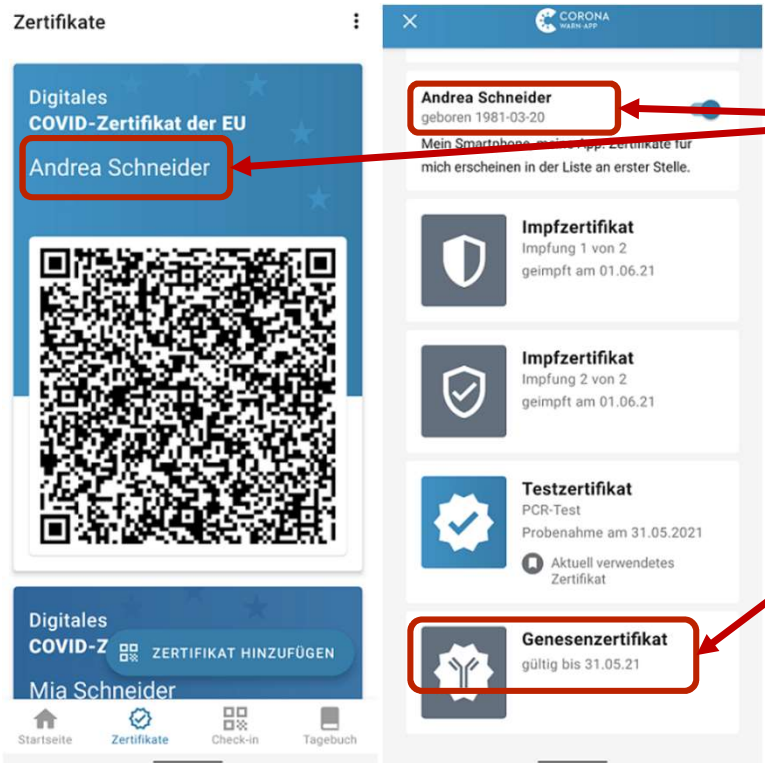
Zertifikate

Digitales
COVID-Zertifikat der EU
Andrea Schneider

Digitales
COVID-Z
ZERTIFIKAT HINZUFÜGEN
Mia Schneider

Startseite
Zertifikate
Check-in
Tagebuch

CORONA
WARN-APP

Andrea Schneider
geboren 1981-03-20
Mein Smartphone, meine App. Zertifikate für mich erscheinen in der Liste an erster Stelle.

Impfzertifikat
Impfung 1 von 2
geimpft am 01.06.21

Impfzertifikat
Impfung 2 von 2
geimpft am 01.06.21

Testzertifikat
PCR-Test
Probenahme am 31.05.2021
Aktuell verwendetes Zertifikat

Genesenzertifikat
gültig bis 31.05.21